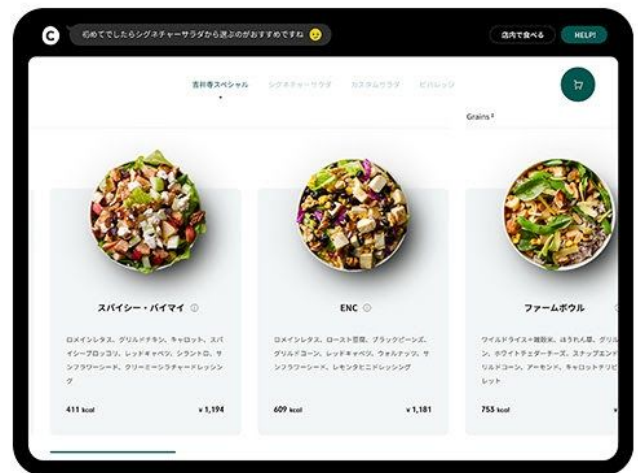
C 初めてでしたらシグネチャーサラダから選ぶのがおすすめですね

店内で食べる HELP!

吉祥寺スペシャル シグネチャーサラダ カスタムサラダ ビバレッジ

Grains

スパイシー・バイマイ ⓘ

ロメインレタス、グリルドチキン、キャロット、スパイシーブロッコリ、レッドキャベツ、シラントロ、サンフラワーシード、クリーミーシラチャードレッシング

411 kcal ¥1,194

ENC ⓘ

ロメインレタス、ロースト豆腐、ブラックビーンズ、グリルドコーン、レッドキャベツ、ウォルナッツ、サンフラワーシード、レモンタヒニドレッシング

609 kcal ¥1,181

ファームボウル

ワイルドライス＋雑穀米、ほうれん草、グリル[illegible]ン、ホワイトチェダーチーズ、スナップエンド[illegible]リルドコーン、アーモンド、キャロットチリ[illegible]レット

755 kcal